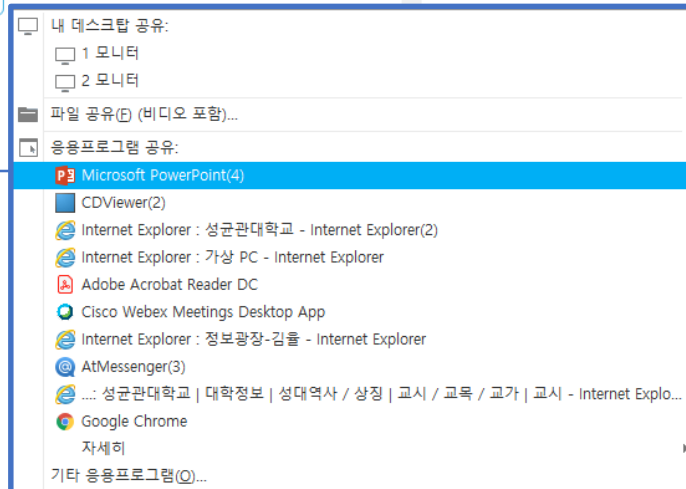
내 데스크탑 공유:
1 모니터
2 모니터
파일 공유(F) (비디오 포함)...
응용프로그램 공유:
Microsoft PowerPoint(4)
CDViewer(2)
Internet Explorer : 성균관대학교 - Internet Explorer(2)
Internet Explorer : 가상 PC - Internet Explorer
Adobe Acrobat Reader DC
Cisco Webex Meetings Desktop App
Internet Explorer : 정보광장-김율 - Internet Explorer
AtMessenger(3)
...: 성균관대학교 | 대학정보 | 성대역사 / 상징 | 교시 / 교목 / 교가 | 교시 - Internet Explo...
Google Chrome
자세히
기타 응용프로그램(O)...